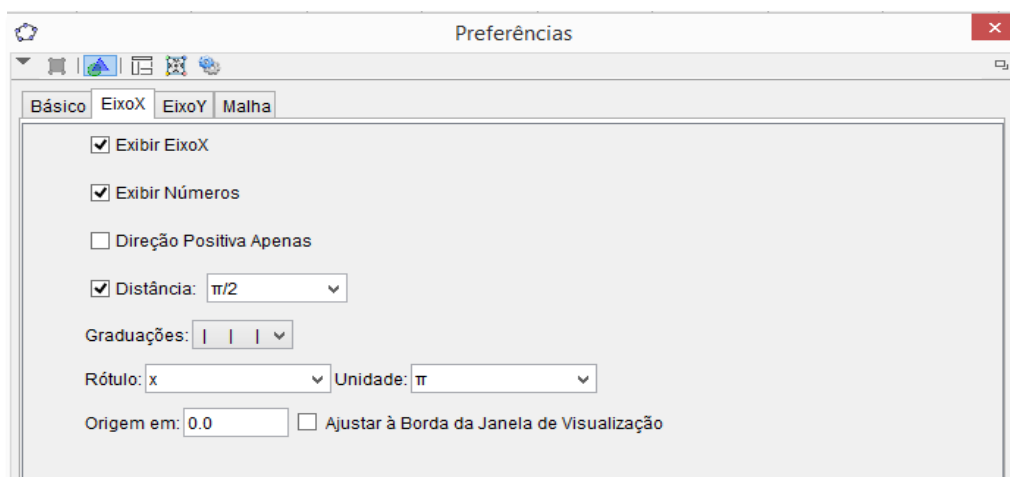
Preferências

Básico | EixoX | EixoY | Malha

Exibir EixoX

Exibir Números

Direção Positiva Apenas

Distância: π/2

Graduações: | | |

Rótulo: x Unidade: π

Origem em: 0.0 Ajustar à Borda da Janela de Visualização